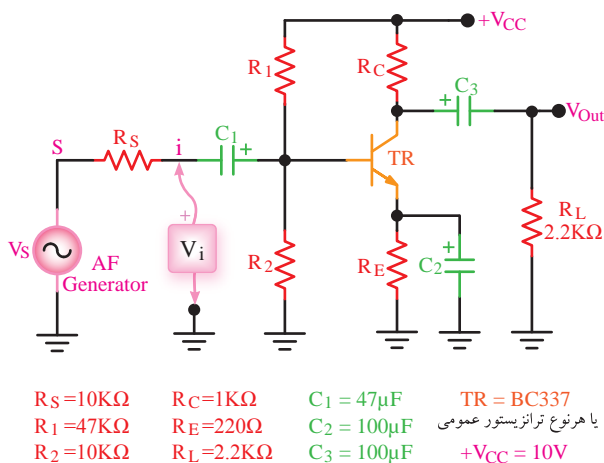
$+V_{CC}$

$R_1$

$R_C$

$C_3$

+

$V_{Out}$

S

$R_S$

i

$C_1$

+

TR

+

$V_i$

$R_L$
2.2KΩ

$V_S$

AF
Generator

$R_2$

$R_E$

$C_2$

+

$R_S = 10K\Omega$ $R_C = 1K\Omega$ $C_1 = 47\mu F$ TR = BC337

$R_1 = 47K\Omega$ $R_E = 220\Omega$ $C_2 = 100\mu F$ یا هرنوع ترانزیستور عمومی

$R_2 = 10K\Omega$ $R_L = 2.2K\Omega$ $C_3 = 100\mu F$ $+V_{CC} = 10V$